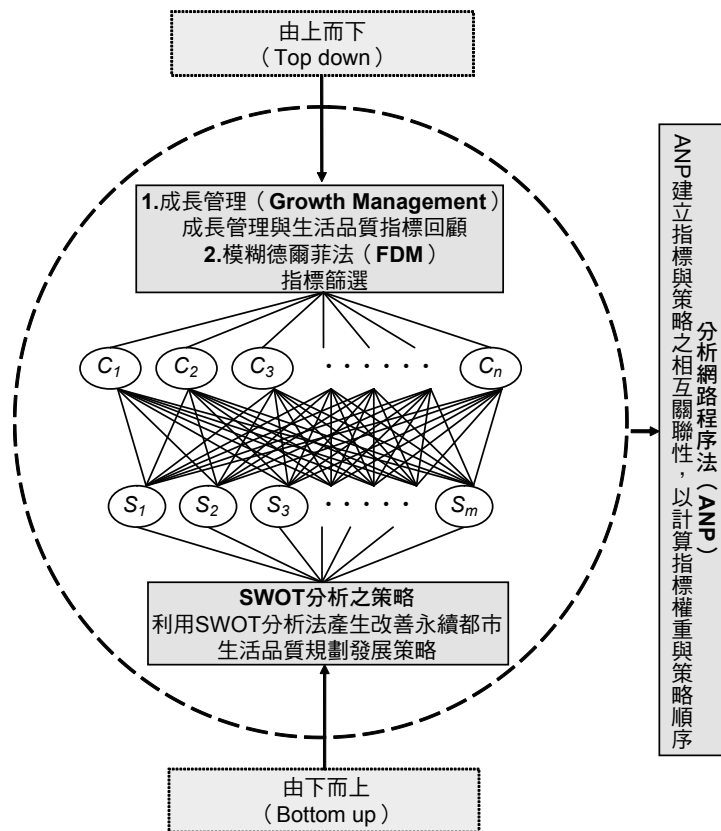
由上而下
（Top down）

1.成長管理（Growth Management）
成長管理與生活品質指標回顧
2.模糊德爾菲法（FDM）
指標篩選

$C_1$ $C_2$ $C_3$ · · · · · · $C_n$

$S_1$ $S_2$ $S_3$ · · · · · · $S_m$

SWOT分析之策略
利用SWOT分析法產生改善永續都市生活品質規劃發展策略

由下而上
（Bottom up）

分析網路程序法（ANP）
ANP建立指標與策略之相互關聯性，以計算指標權重與策略順序